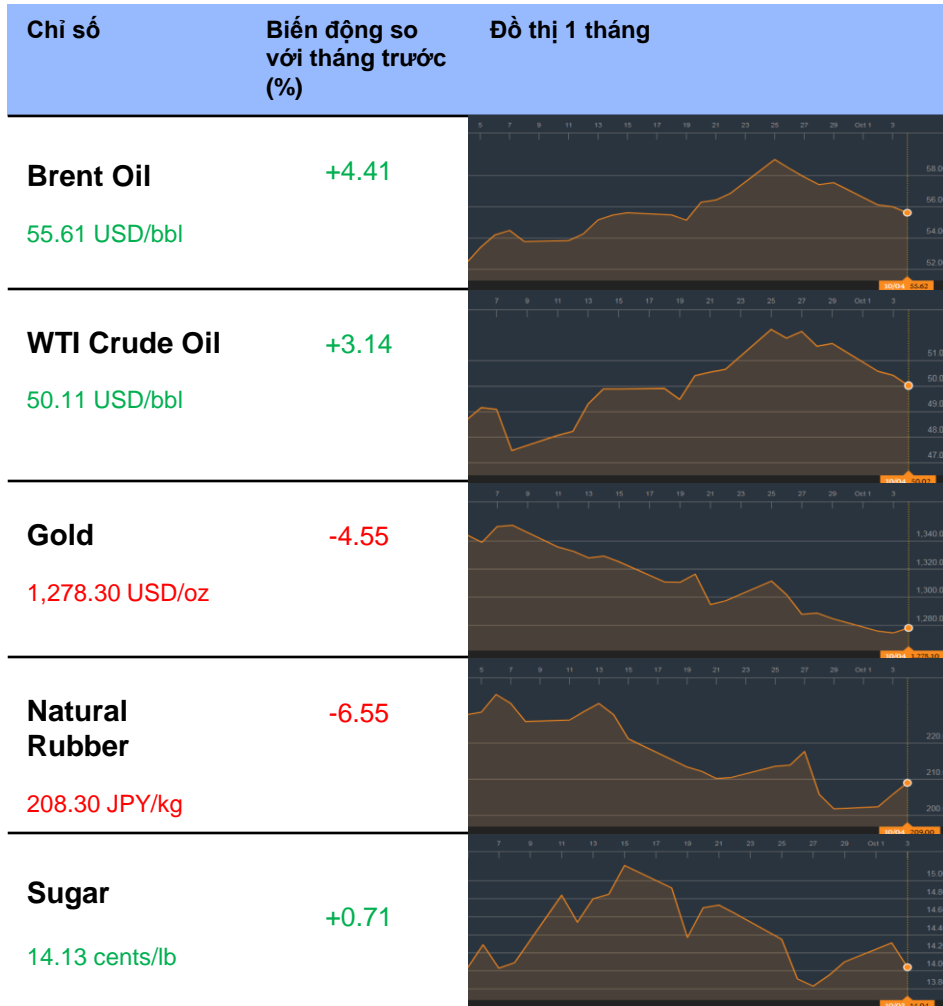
| Chỉ số | Biến động so với tháng trước (%) | Đồ thị 1 tháng |
|---|---|---|
| Brent Oil<br>55.61 USD/bbl | +4.41 | 5 7 9 11 13 15 17 19 21 23 25 27 29 Oct 1 3<br>58.0 56.0 54.0 52.0<br>10/04 55.62 |
| WTI Crude Oil<br>50.11 USD/bbl | +3.14 | 7 9 11 13 15 17 19 21 23 25 27 29 Oct 1 3<br>51.0 50.0 49.0 48.0 47.0<br>10/04 50.02 |
| Gold<br>1,278.30 USD/oz | -4.55 | 7 9 11 13 15 17 19 21 23 25 27 29 Oct 1 3<br>1,340.0 1,320.0 1,300.0 1,280.0<br>10/04 1,278.10 |
| Natural Rubber<br>208.30 JPY/kg | -6.55 | 5 7 9 11 13 15 17 19 21 23 25 27 29 Oct 1 3<br>220 210 200<br>10/04 209.00 |
| Sugar<br>14.13 cents/lb | +0.71 | 7 9 11 13 15 17 19 21 23 25 27 29 Oct 1 3<br>15.0 14.8 14.6 14.4 14.2 14.0 13.8<br>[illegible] |